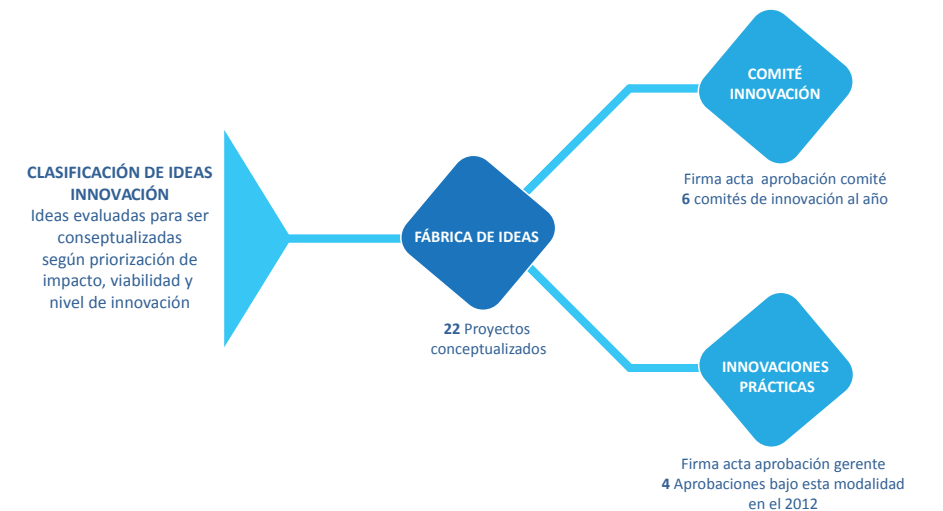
CLASIFICACIÓN DE IDEAS INNOVACIÓN
Ideas evaluadas para ser conseptualizadas según priorización de impacto, viabilidad y nivel de innovación

FÁBRICA DE IDEAS

22 Proyectos conceptualizados

COMITÉ INNOVACIÓN

Firma acta aprobación comité
6 comités de innovación al año

INNOVACIONES PRÁCTICAS

Firma acta aprobación gerente
4 Aprobaciones bajo esta modalidad en el 2012